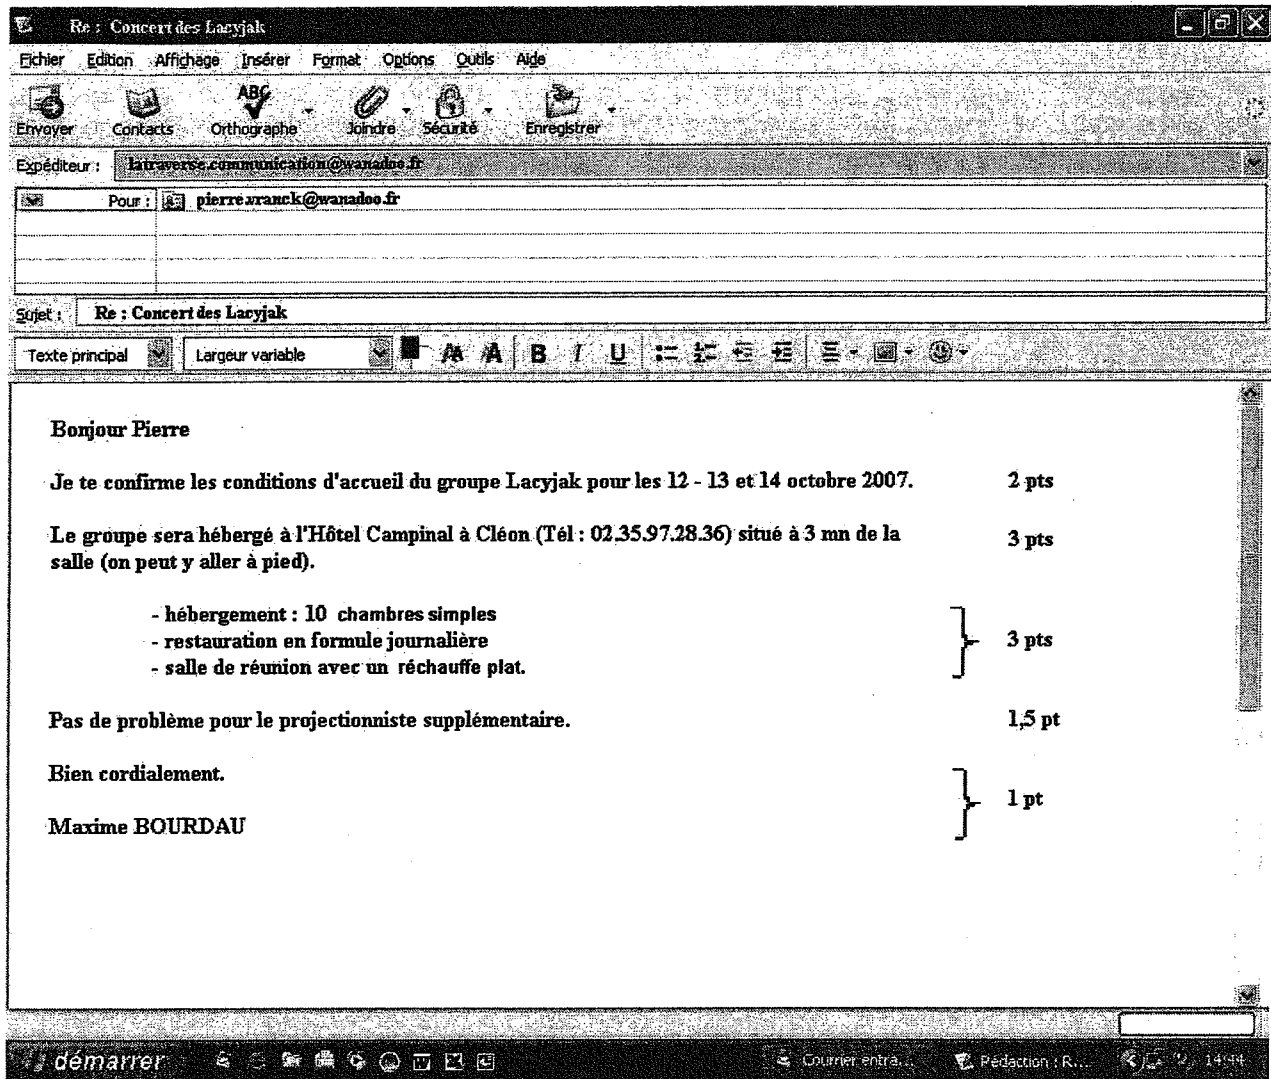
Re : Concert des Lacyjak

Fichier Edition Affichage Insérer Format Options Outils Aide

Envoyer Contacts Orthographe Joindre Sécurité Enregistrer

Expéditeur : latraverse.communication@wanadoo.fr

Pour : pierre.vranck@wanadoo.fr

Sujet : Re : Concert des Lacyjak

Texte principal Largeur variable

Bonjour Pierre

Je te confirme les conditions d'accueil du groupe Lacyjak pour les 12 - 13 et 14 octobre 2007. 2 pts

Le groupe sera hébergé à l'Hôtel Campinal à Cléon (Tél : 02.35.97.28.36) situé à 3 mn de la salle (on peut y aller à pied). 3 pts

- hébergement : 10 chambres simples
- restauration en formule journalière
- salle de réunion avec un réchauffe plat.
3 pts

Pas de problème pour le projectionniste supplémentaire. 1,5 pt

Bien cordialement.

Maxime BOURDAU
1 pt

démarrer Courrier entra... Rédaction : R... 14:04